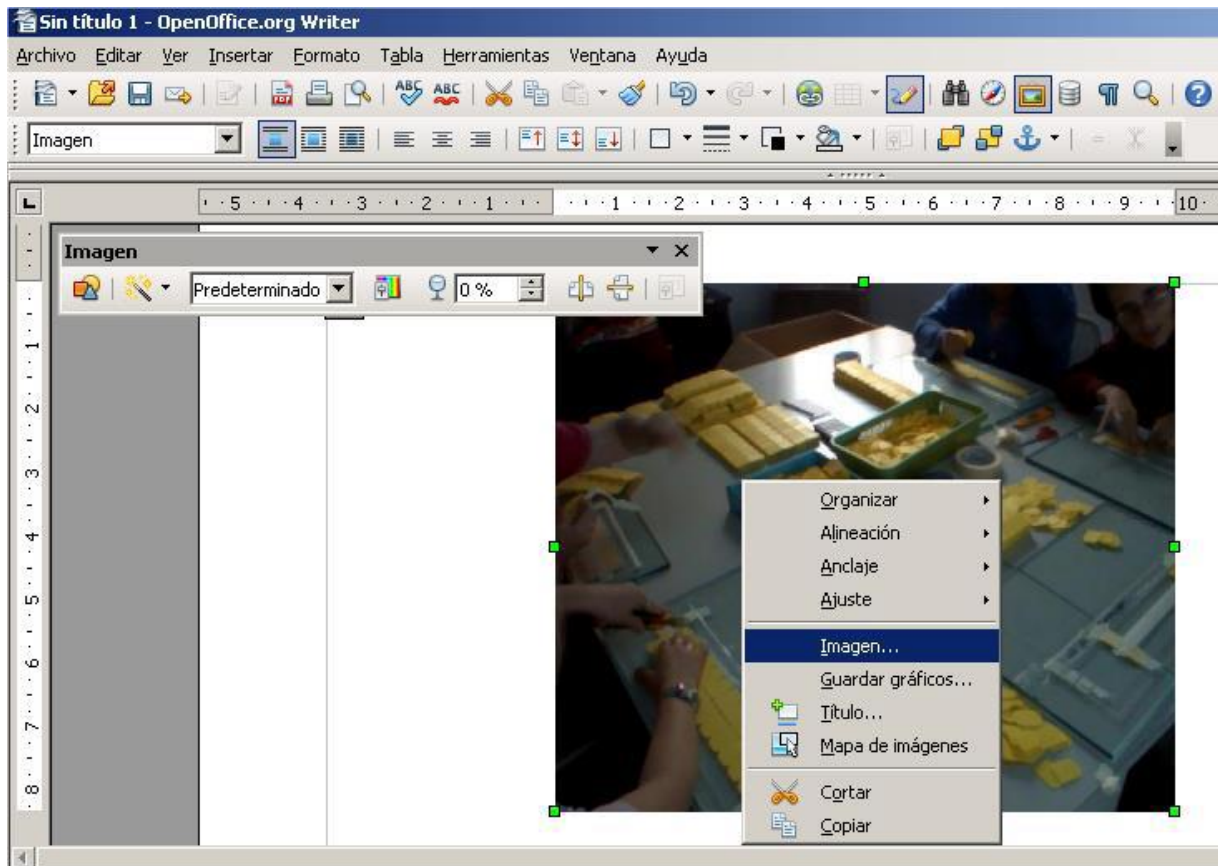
Sin título 1 - OpenOffice.org Writer

Archivo Editar Ver Insertar Formato Tabla Herramientas Ventana Ayuda

Imagen

5 4 3 2 1 1 2 3 4 5 6 7 8 9 10

Imagen

Predeterminado

0 %

1 2 3 4 5 6 7 8

Organizar
Alineación
Anclaje
Ajuste
Imagen...
Guardar gráficos...
Título...
Mapa de imágenes
Cortar
Copiar